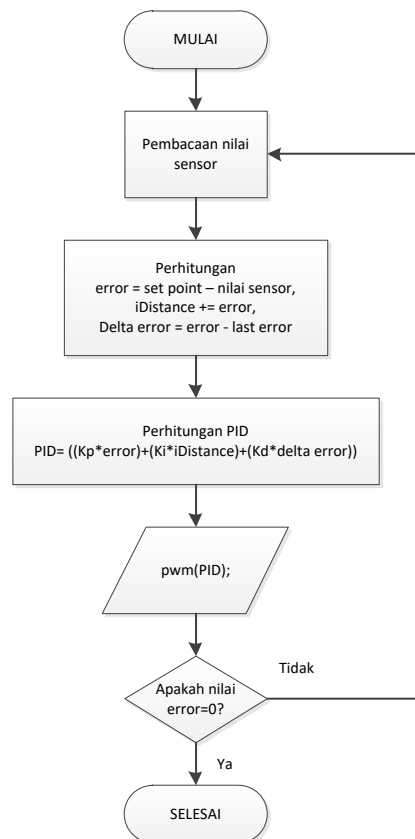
MULAI

Pembacaan nilai sensor

Perhitungan
error = set point – nilai sensor,
iDistance += error,
Delta error = error - last error

Perhitungan PID
PID= ((Kp*error)+(Ki*iDistance)+(Kd*delta error))

pwm(PID);

Tidak

Apakah nilai error=0?

Ya

SELESAI